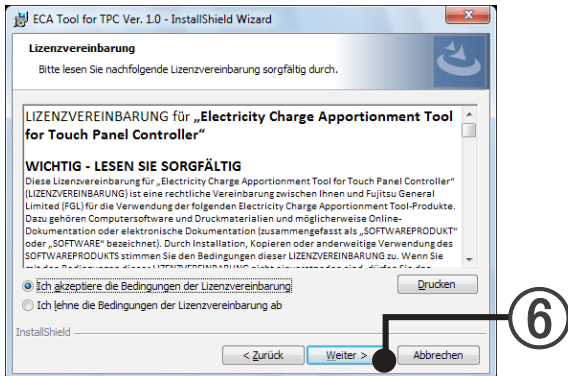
ECA Tool for TPC Ver. 1.0 - InstallShield Wizard

Lizenzvereinbarung

Bitte lesen Sie nachfolgende Lizenzvereinbarung sorgfältig durch.

LIZENZVEREINBARUNG für „Electricity Charge Apportionment Tool for Touch Panel Controller"

WICHTIG - LESEN SIE SORGFÄLTIG

Diese Lizenzvereinbarung für „Electricity Charge Apportionment Tool for Touch Panel Controller" (LIZENZVEREINBARUNG) ist eine rechtliche Vereinbarung zwischen Ihnen und Fujitsu General Limited (FGL) für die Verwendung der folgenden Electricity Charge Apportionment Tool-Produkte. Dazu gehören Computersoftware und Druckmaterialien und möglicherweise Online-Dokumentation oder elektronische Dokumentation (zusammengefasst als „SOFTWAREPRODUKT" oder „SOFTWARE" bezeichnet). Durch Installation, Kopieren oder anderweitige Verwendung des SOFTWAREPRODUKTS stimmen Sie den Bedingungen dieser LIZENZVEREINBARUNG zu. Wenn Sie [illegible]

Ich akzeptiere die Bedingungen der Lizenzvereinbarung

Ich lehne die Bedingungen der Lizenzvereinbarung ab

Drucken

InstallShield

< Zurück

Weiter >

Abbrechen

⑥